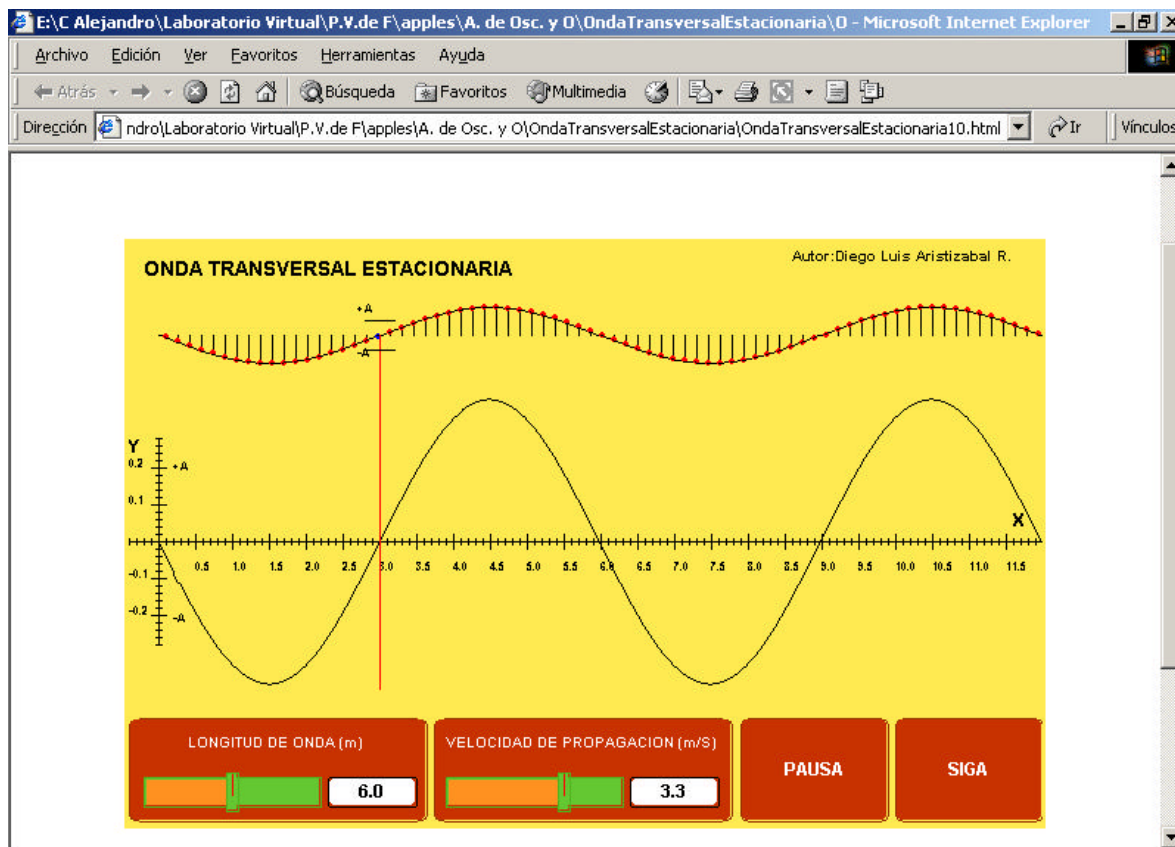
E:\C Alejandro\Laboratorio Virtual\P.V.de F\apples\A. de Osc. y O\OndaTransversalEstacionaria\O - Microsoft Internet Explorer

Archivo Edición Ver Favoritos Herramientas Ayuda

Atrás Búsqueda Favoritos Multimedia

Dirección ndro\Laboratorio Virtual\P.V.de F\apples\A. de Osc. y O\OndaTransversalEstacionaria\OndaTransversalEstacionaria10.html Ir Vínculos

ONDA TRANSVERSAL ESTACIONARIA

Autor:Diego Luis Aristizabal R.

+A
-A

Y
0.2 +A
0.1
-0.1
-0.2 -A

X

0.5 1.0 1.5 2.0 2.5 3.0 3.5 4.0 4.5 5.0 5.5 6.0 6.5 7.0 7.5 8.0 8.5 9.0 9.5 10.0 10.5 11.0 11.5

LONGITUD DE ONDA (m)
6.0

VELOCIDAD DE PROPAGACION (m/S)
3.3

PAUSA

SIGA